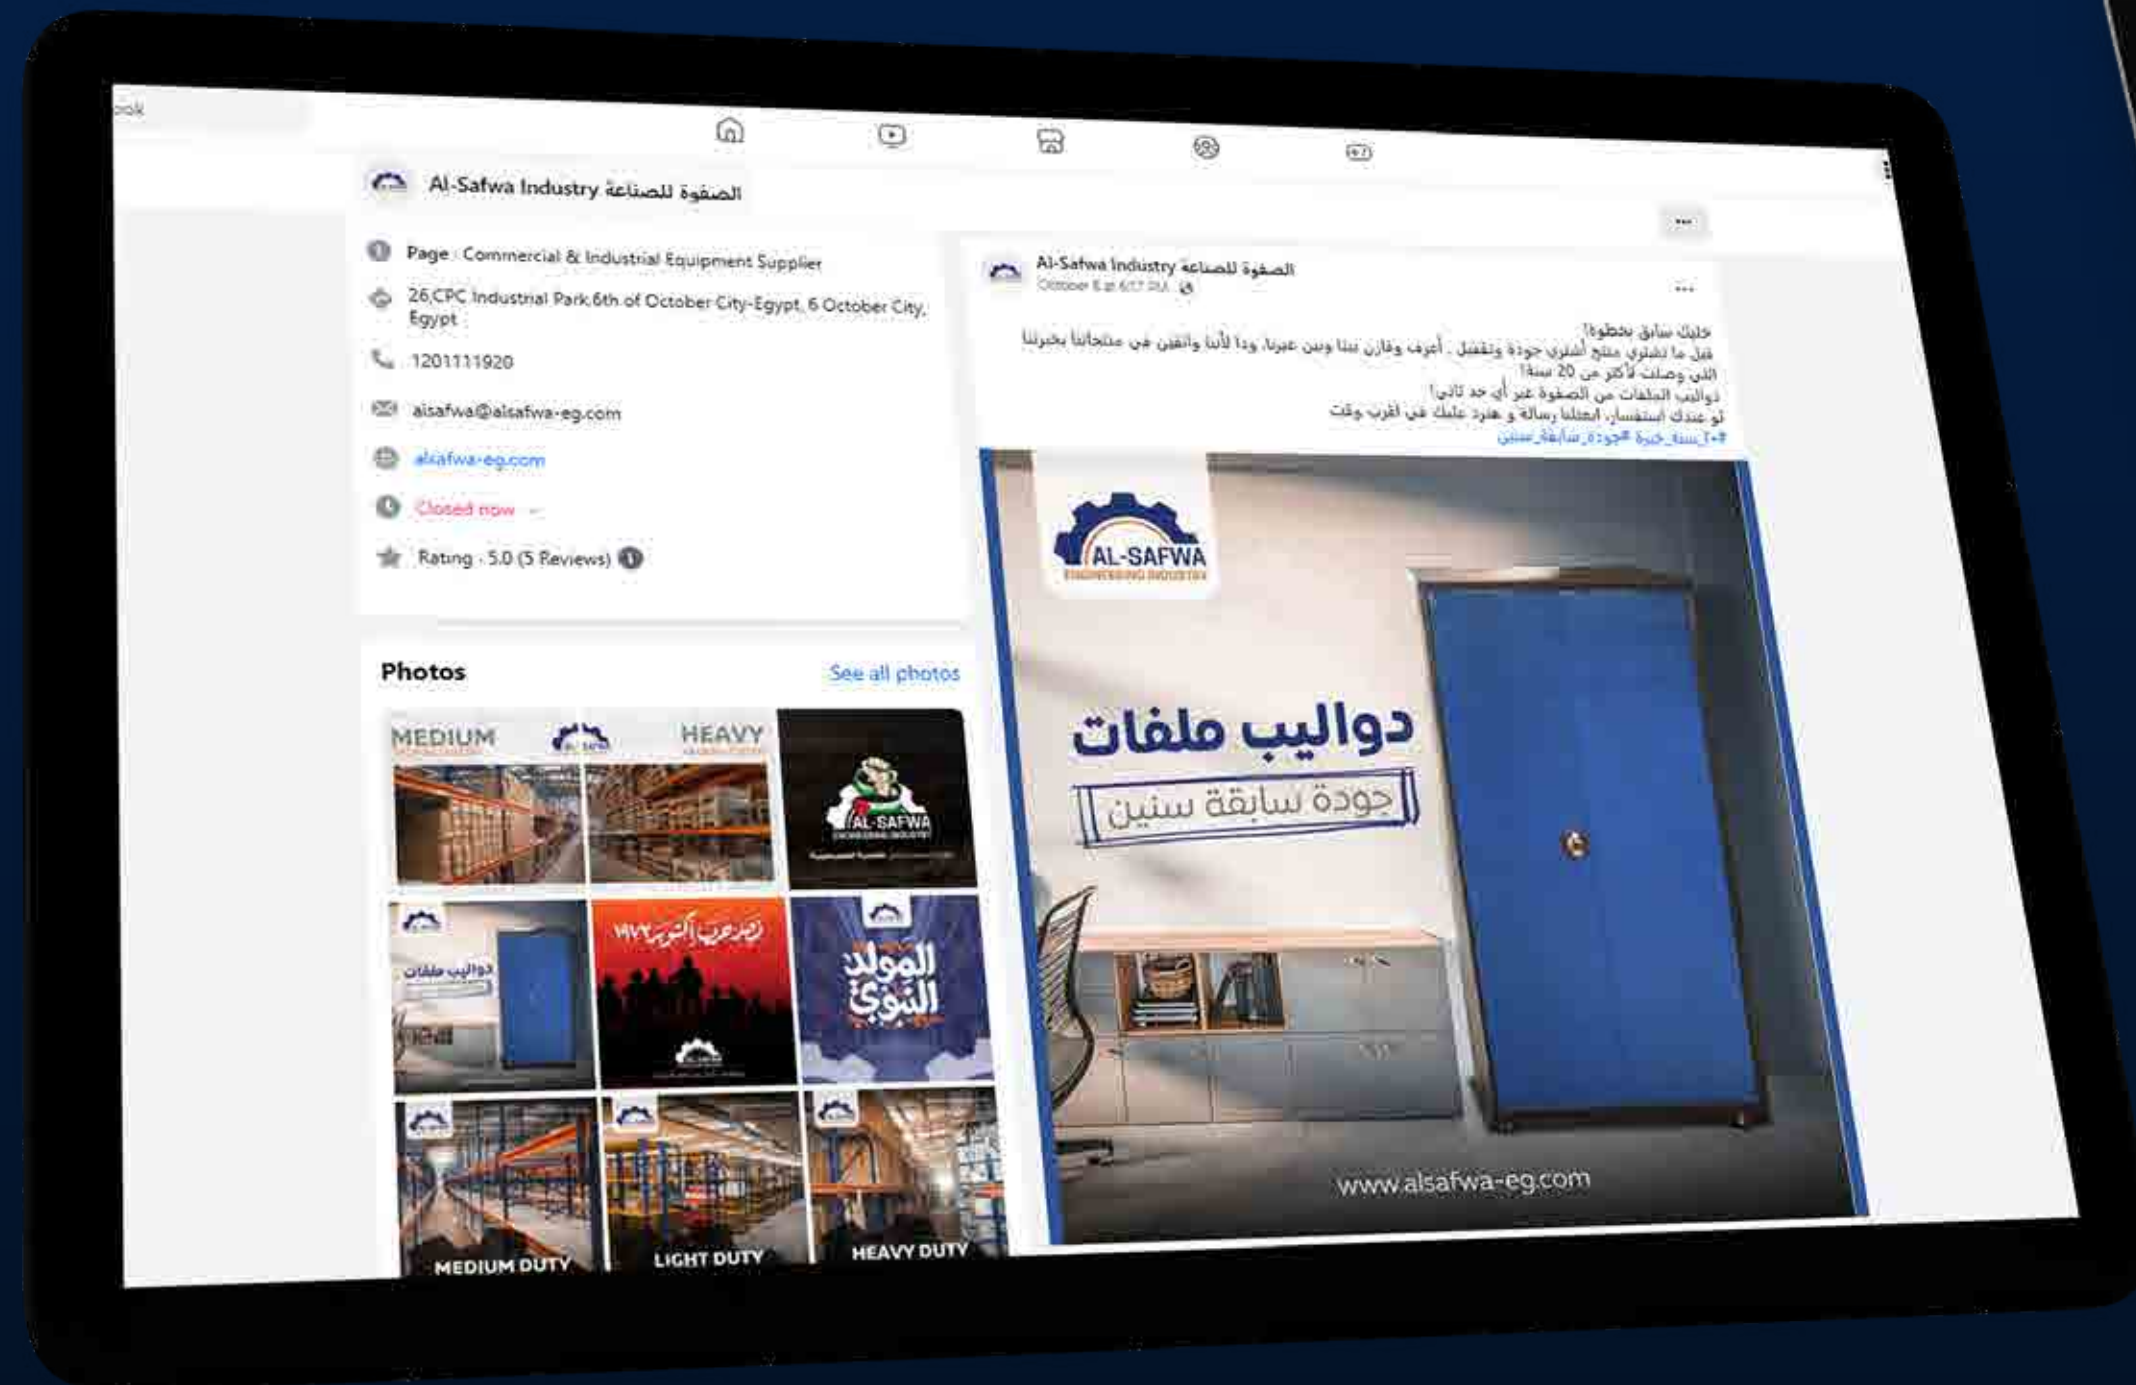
ook

Al-Safwa Industry الصفوة للصناعة

Page · Commercial & Industrial Equipment Supplier

26,CPC Industrial Park,6th of October City-Egypt, 6 October City, Egypt

1201111920

alsafwa@alsafwa-eg.com

alsafwa-eg.com

Closed now

Rating · 5.0 (5 Reviews)

Photos

See all photos

MEDIUM

HEAVY

AL-SAFWA

دواليب ملفات

نصر حرب أكتوبر ١٩٧٣

المولد النبوي

MEDIUM DUTY

LIGHT DUTY

HEAVY DUTY

Al-Safwa Industry الصفوة للصناعة
October 8 at 6:17 PM

خليك سابق بخطوة!
قبل ما تشتري منتج أشتري جودة وتفضل . أعرف وقارن بينا وبين غيرنا، ودا لأننا واثقين في منتجاتنا بخبرتنا اللي وصلت لأكثر من 20 سنة!
دواليب الملفات من الصفوة غير أي حد تاني!
لو عندك استفسار، ابعتلنا رسالة و هنرد عليك في أقرب وقت
#٢٠_سنة_خبرة #جودة_سابقة_سنين

AL-SAFWA
ENGINEERING INDUSTRY

دواليب ملفات
جودة سابقة سنين

www.alsafwa-eg.com